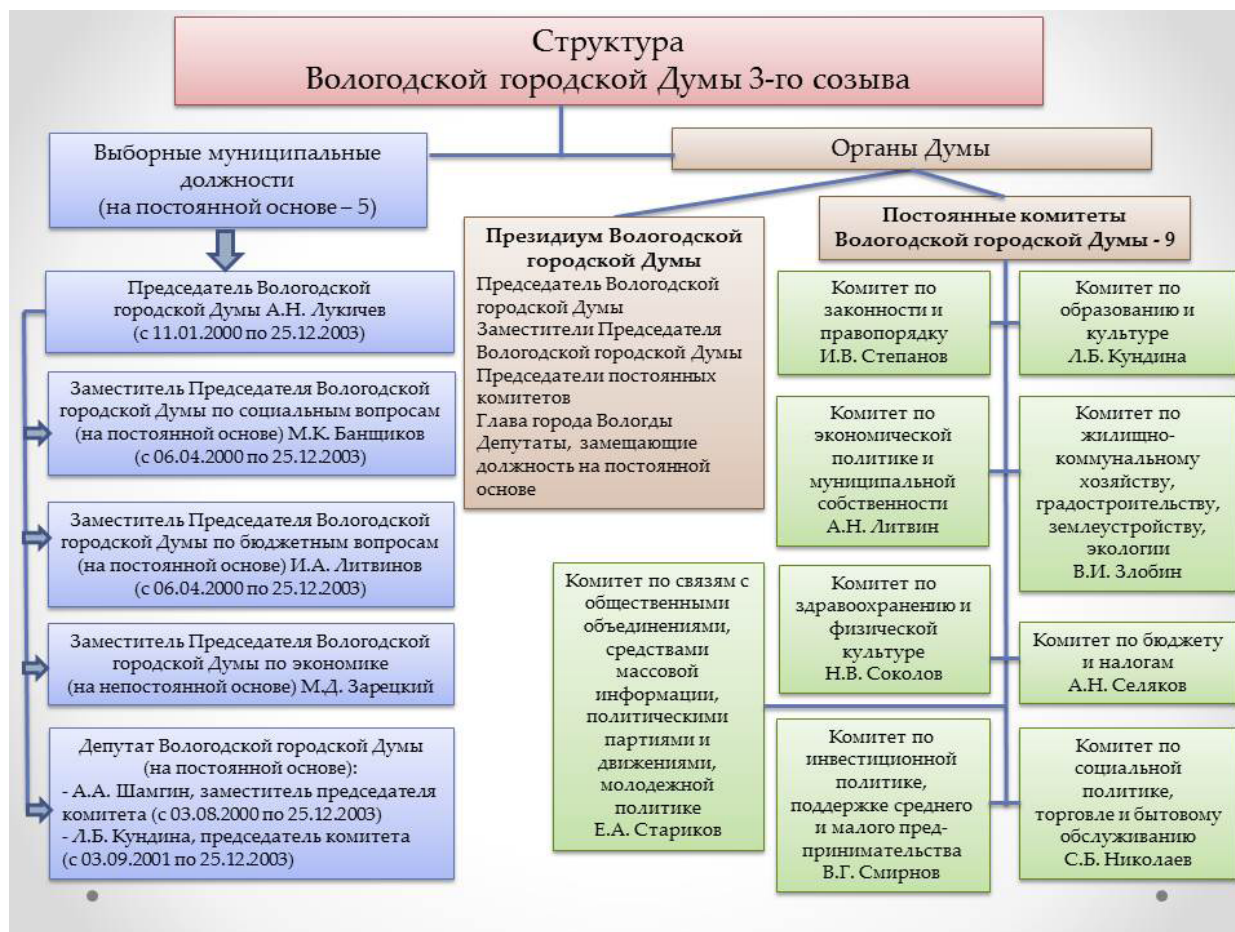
Структура
Вологодской городской Думы 3-го созыва

Выборные муниципальные должности
(на постоянной основе – 5)

Органы Думы

Председатель Вологодской городской Думы А.Н. Лукичев
(с 11.01.2000 по 25.12.2003)

Заместитель Председателя Вологодской городской Думы по социальным вопросам (на постоянной основе) М.К. Банщиков
(с 06.04.2000 по 25.12.2003)

Заместитель Председателя Вологодской городской Думы по бюджетным вопросам (на постоянной основе) И.А. Литвинов
(с 06.04.2000 по 25.12.2003)

Заместитель Председателя Вологодской городской Думы по экономике
(на непостоянной основе) М.Д. Зарецкий

Депутат Вологодской городской Думы
(на постоянной основе):
- А.А. Шамгин, заместитель председателя комитета (с 03.08.2000 по 25.12.2003)
- Л.Б. Кундина, председатель комитета
(с 03.09.2001 по 25.12.2003)

Президиум Вологодской городской Думы
Председатель Вологодской городской Думы
Заместители Председателя Вологодской городской Думы
Председатели постоянных комитетов
Глава города Вологды
Депутаты, замещающие должность на постоянной основе

Постоянные комитеты Вологодской городской Думы - 9

Комитет по законности и правопорядку
И.В. Степанов

Комитет по образованию и культуре
Л.Б. Кундина

Комитет по экономической политике и муниципальной собственности
А.Н. Литвин

Комитет по жилищно-коммунальному хозяйству, градостроительству, землеустройству, экологии
В.И. Злобин

Комитет по связям с общественными объединениями, средствами массовой информации, политическими партиями и движениями, молодежной политике
Е.А. Стариков

Комитет по здравоохранению и физической культуре
Н.В. Соколов

Комитет по бюджету и налогам
А.Н. Селяков

Комитет по инвестиционной политике, поддержке среднего и малого предпринимательства
В.Г. Смирнов

Комитет по социальной политике, торговле и бытовому обслуживанию
С.Б. Николаев